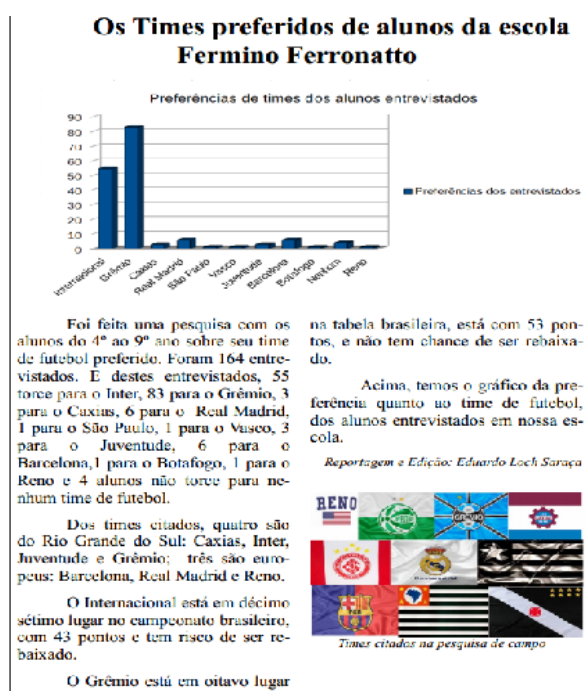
Os Times preferidos de alunos da escola Fermino Ferronatto

Preferências de times dos alunos entrevistados

90
80
70
60
50
40
30
20
10
0

Internacional
Grêmio
Caxias
Real Madrid
São Paulo
Vasco
Juventude
Barcelona
Botafogo
Nenhum
Reno

Preferências dos entrevistados

Foi feita uma pesquisa com os alunos do 4º ao 9º ano sobre seu time de futebol preferido. Foram 164 entrevistados. E destes entrevistados, 55 torce para o Inter, 83 para o Grêmio, 3 para o Caxias, 6 para o Real Madrid, 1 para o São Paulo, 1 para o Vasco, 3 para o Juventude, 6 para o Barcelona, 1 para o Botafogo, 1 para o Reno e 4 alunos não torce para nenhum time de futebol.

Dos times citados, quatro são do Rio Grande do Sul: Caxias, Inter, Juventude e Grêmio; três são europeus: Barcelona, Real Madrid e Reno.

O Internacional está em décimo sétimo lugar no campeonato brasileiro, com 43 pontos e tem risco de ser rebaixado.

O Grêmio está em oitavo lugar na tabela brasileira, está com 53 pontos, e não tem chance de ser rebaixado.

Acima, temos o gráfico da preferência quanto ao time de futebol, dos alunos entrevistados em nossa escola.

Reportagem e Edição: Eduardo Loch Saraça

RENO

Times citados na pesquisa de campo